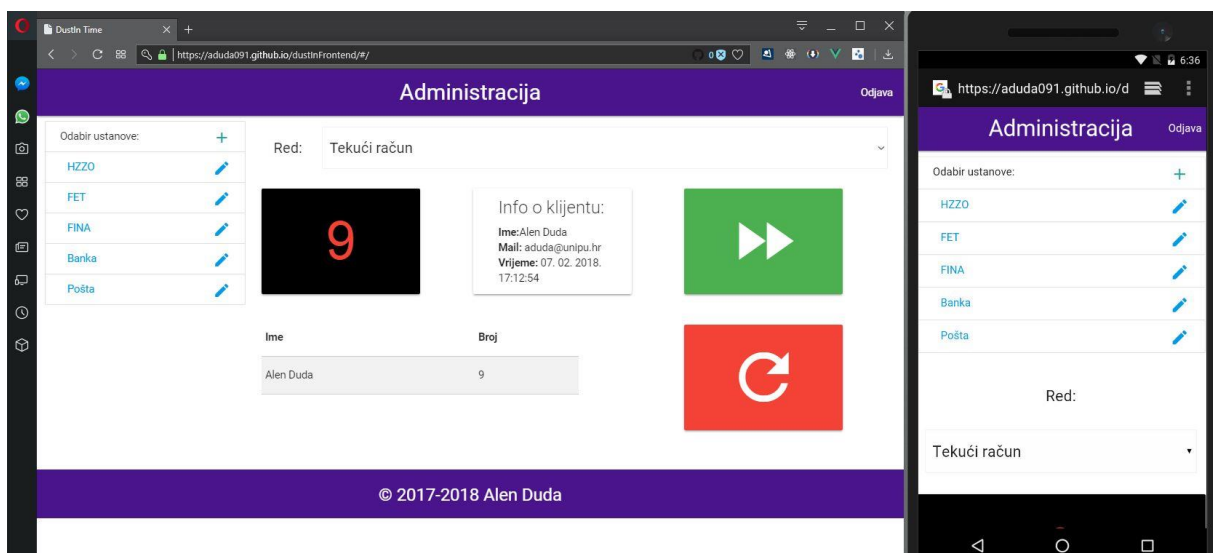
DustIn Time
https://aduda091.github.io/dustInFrontend/#/

Administracija
Odjava

Odabir ustanove:
HZZO
FET
FINA
Banka
Pošta

Red:
Tekući račun

9

Info o klijentu:
Ime:Alen Duda
Mail: aduda@unipu.hr
Vrijeme: 07. 02. 2018. 17:12:54

| Ime | Broj |
|---|---|
| Alen Duda | 9 |

© 2017-2018 Alen Duda

6:36
https://aduda091.github.io/d
Administracija
Odjava
Odabir ustanove:
HZZO
FET
FINA
Banka
Pošta
Red:
Tekući račun